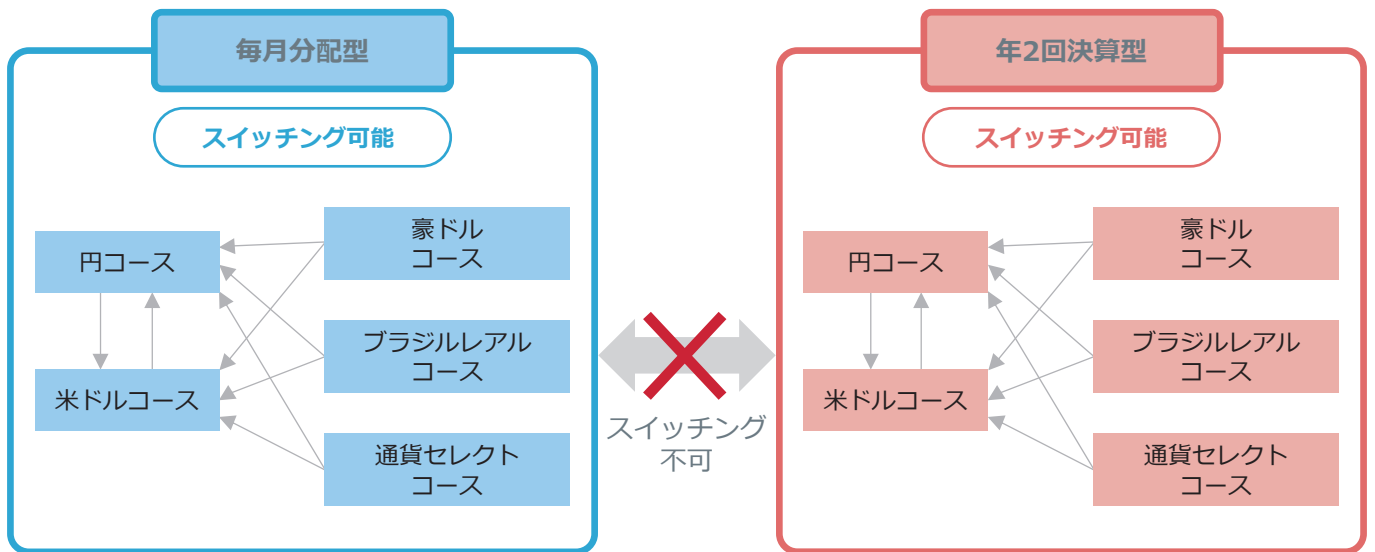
毎月分配型

スイッチング可能

円コース

米ドルコース

豪ドル
コース

ブラジルレアル
コース

通貨セレクト
コース

スイッチング
不可

年2回決算型

スイッチング可能

円コース

米ドルコース

豪ドル
コース

ブラジルレアル
コース

通貨セレクト
コース